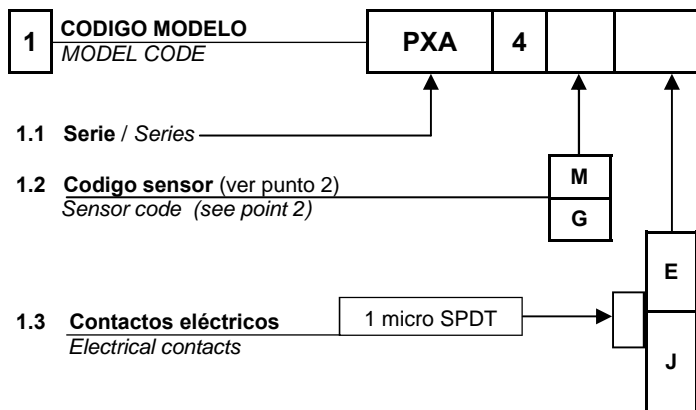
1 CODIGO MODELO
MODEL CODE

| PXA | 4 | | |
|---|---|---|---|

1.1 Serie / Series

1.2 Codigo sensor (ver punto 2)
Sensor code (see point 2)

M
G

E
J

1.3 Contactos eléctricos
Electrical contacts

1 micro SPDT